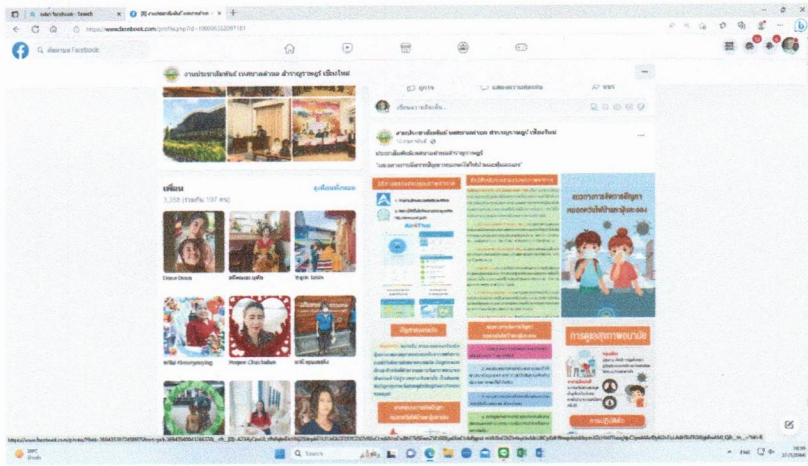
เพื่อน

3,358 (ร่วมกัน 107 คน)

ดูเพื่อนทั้งหมด

งานประชาสัมพันธ์ เทศบาลตำบล สำราญราษฎร์ เชียงใหม่

https://www.facebook.com/profile.php?id=100063322097181

ค้นหาบน Facebook

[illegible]

ประชาสัมพันธ์เทศบาลตำบลสำราญราษฎร์

"แนะแนวการจัดการปัญหาหมอกควันไฟป่าและฝุ่นละออง"

แนวทางการจัดการปัญหาหมอกควันไฟป่าและฝุ่นละออง

การดูแลสุขภาพอนามัย

การปฏิบัติตัว